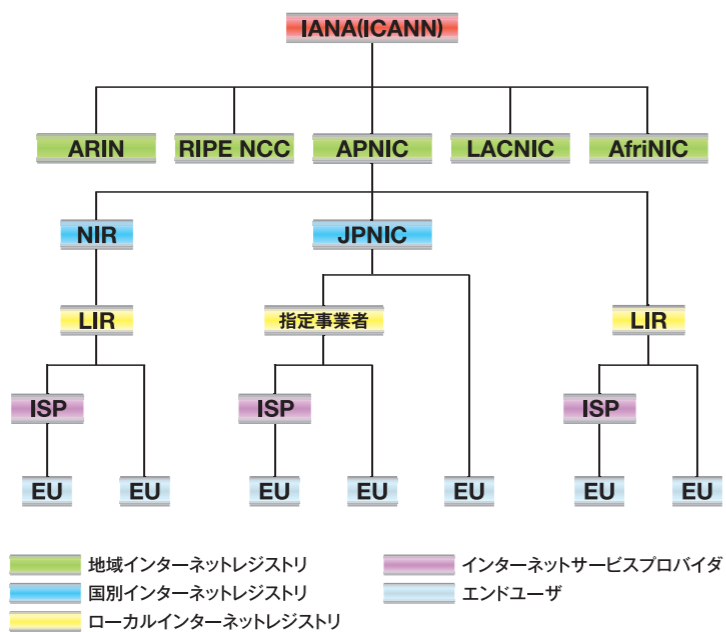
IANA(ICANN)

ARIN

RIPE NCC

APNIC

LACNIC

AfriNIC

NIR

JPNIC

LIR

指定事業者

LIR

ISP

ISP

ISP

EU

EU

EU

EU

EU

EU

EU

地域インターネットレジストリ

国別インターネットレジストリ

ローカルインターネットレジストリ

インターネットサービスプロバイダ

エンドユーザ